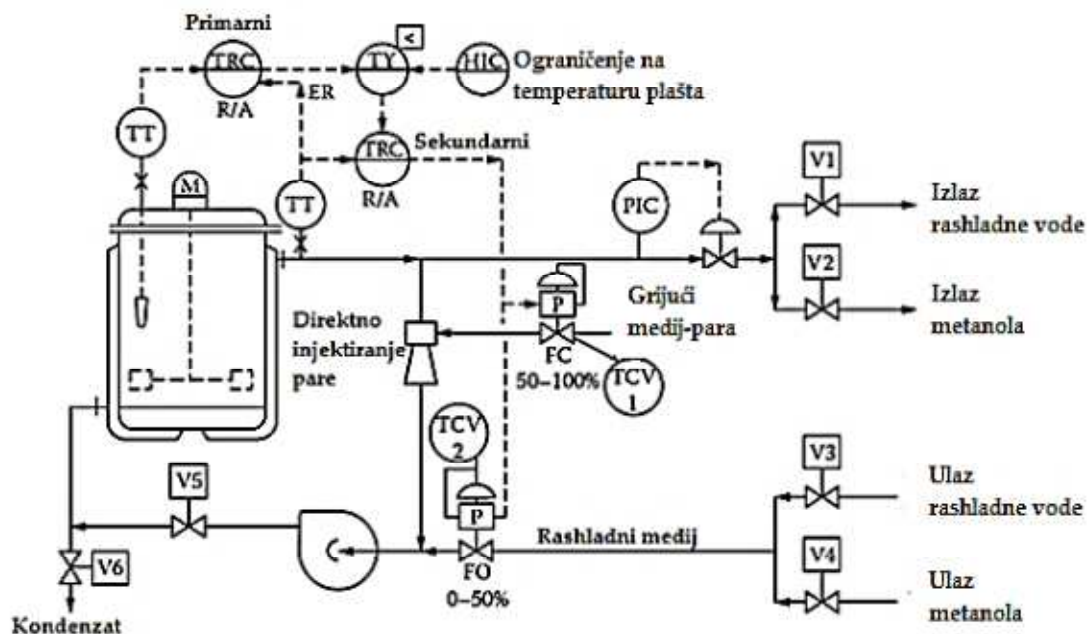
Primarni
TRC
R/A
TY
<
HIC
Ograničenje na temperaturu plašta
ER
TT
TRC
Sekundarni
R/A
M
TT
PIC
V1
Izlaz rashladne vode
V2
Izlaz metanola
P
Grijući medij-para
Direktno injektiranje pare
FC
50–100%
TCV 1
TCV 2
V3
Ulaz rashladne vode
V5
P
Rashladni medij
V4
Ulaz metanola
V6
FO
0–50%
Kondenzat